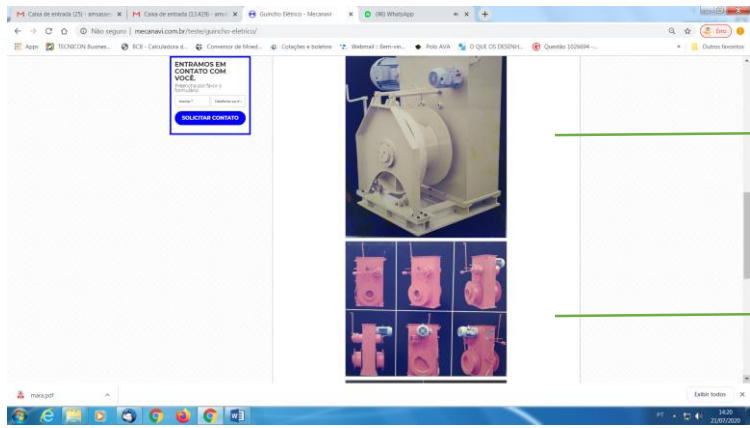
M Caixa de entrada (25) - amsaso... ×
M Caixa de entrada (13.429) - am... ×
Guincho Elétrico - Mecanavi ×
(90) WhatsApp ×
+

Não seguro | mecanavi.com.br/teste/guincho-eletrico/

Apps
TECNICON Busines...
BCB - Calculadora d...
Conversor de Moed...
Cotações e boletins
Webmail :: Bem-vin...
Polo AVA
O QUE OS DESENH...
Questão 1026694 -...
Outros favoritos

Erro

ENTRAMOS EM CONTATO COM VOCÊ.
Preencha por favor o formulário
Nome *
Telefone ou V
SOLICITAR CONTATO

mara.pdf
Exibir todos

PT
14:20
21/07/2020